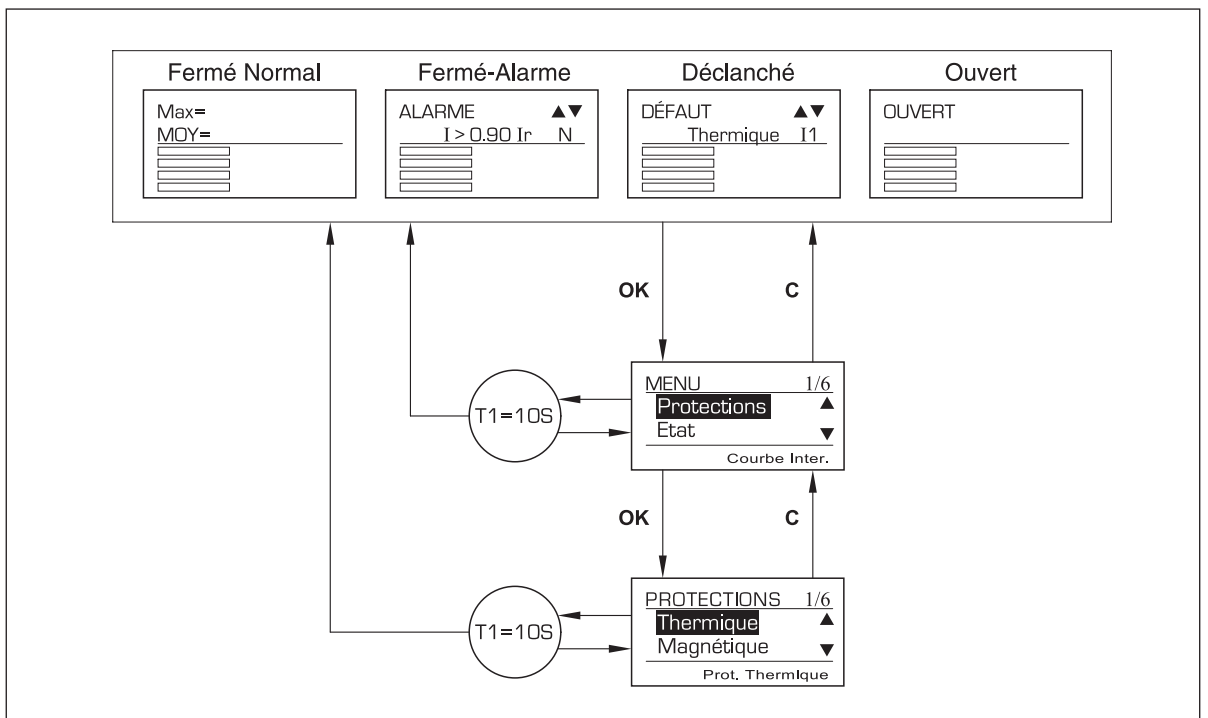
Fermé Normal

Max=
MOY=

Fermé-Alarme

ALARME ▲▼
I > 0.90 Ir N

Déclanché

DÉFAUT ▲▼
Thermique I1

Ouvert

OUVERT

OK

C

T1=10S

MENU 1/6
Protections ▲
Etat ▼
Courbe Inter.

OK

C

T1=10S

PROTECTIONS 1/6
Thermique ▲
Magnétique ▼
Prot. ThermIque